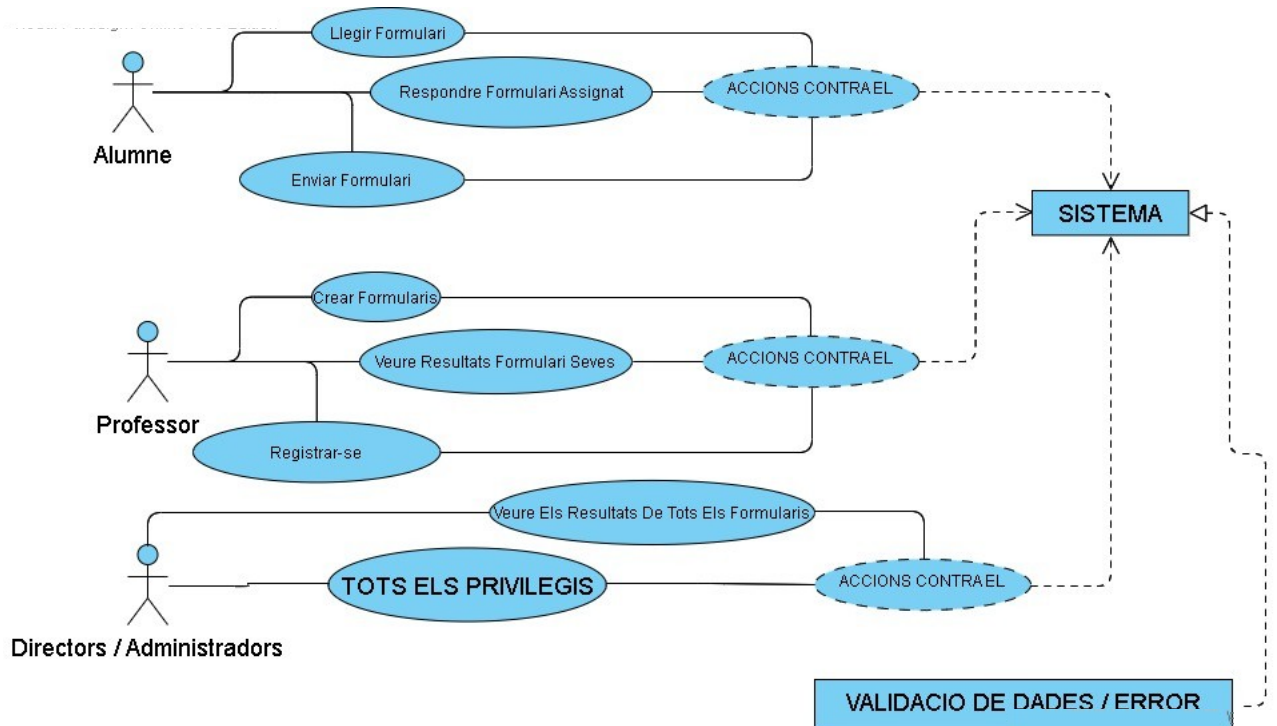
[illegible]

Llegir Formulari

Respondre Formulari Assignat

ACCIONS CONTRA EL

Alumne

Enviar Formulari

SISTEMA

Crear Formularis

Veure Resultats Formulari Seves

ACCIONS CONTRA EL

Professor

Registrar-se

Veure Els Resultats De Tots Els Formularis

TOTS ELS PRIVILEGIS

ACCIONS CONTRA EL

Directors / Administradors

VALIDACIO DE DADES / ERROR